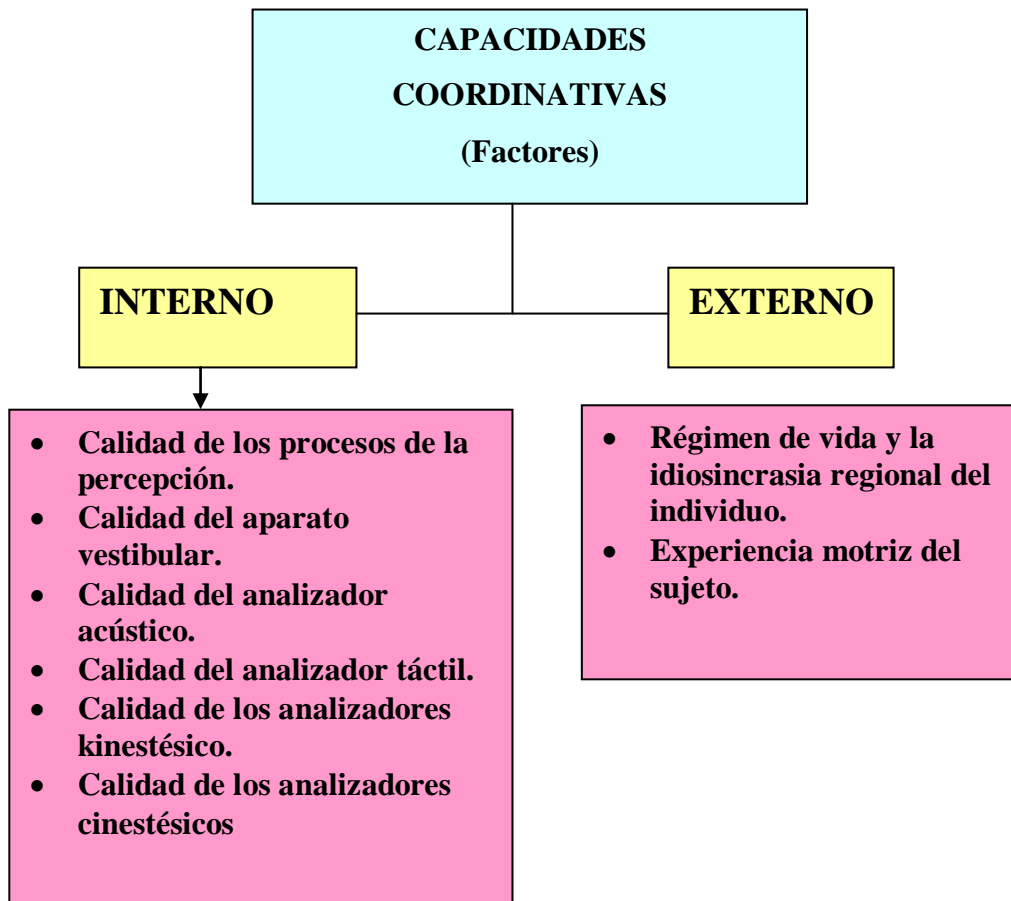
CAPACIDADES COORDINATIVAS (Factores)

INTERNO

EXTERNO

- Calidad de los procesos de la percepción.
- Calidad del aparato vestibular.
- Calidad del analizador acústico.
- Calidad del analizador táctil.
- Calidad de los analizadores kinestésico.
- Calidad de los analizadores cinestésicos

- Régimen de vida y la idiosincrasia regional del individuo.
- Experiencia motriz del sujeto.